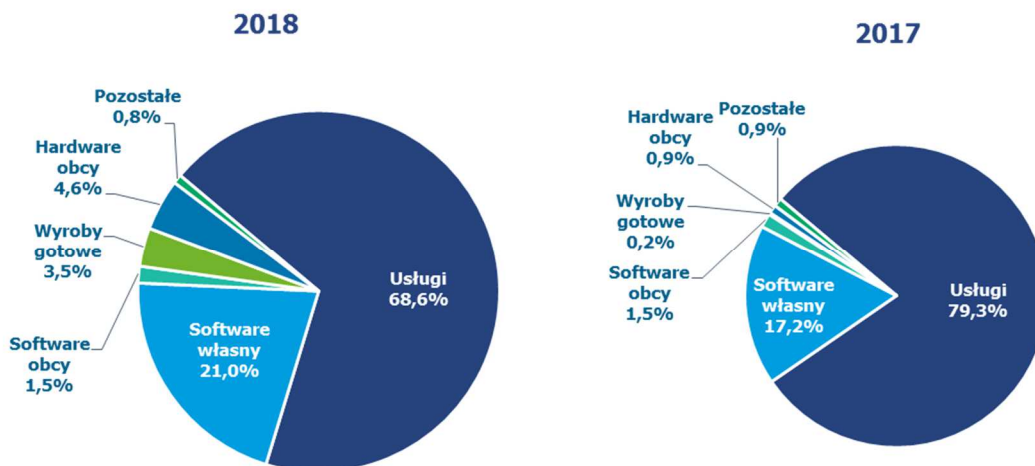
2018

Pozostałe 0,8%

Hardware obcy 4,6%

Wyroby gotowe 3,5%

Software obcy 1,5%

Software własny 21,0%

Usługi 68,6%

2017

Hardware obcy 0,9%

Pozostałe 0,9%

Wyroby gotowe 0,2%

Software obcy 1,5%

Software własny 17,2%

Usługi 79,3%